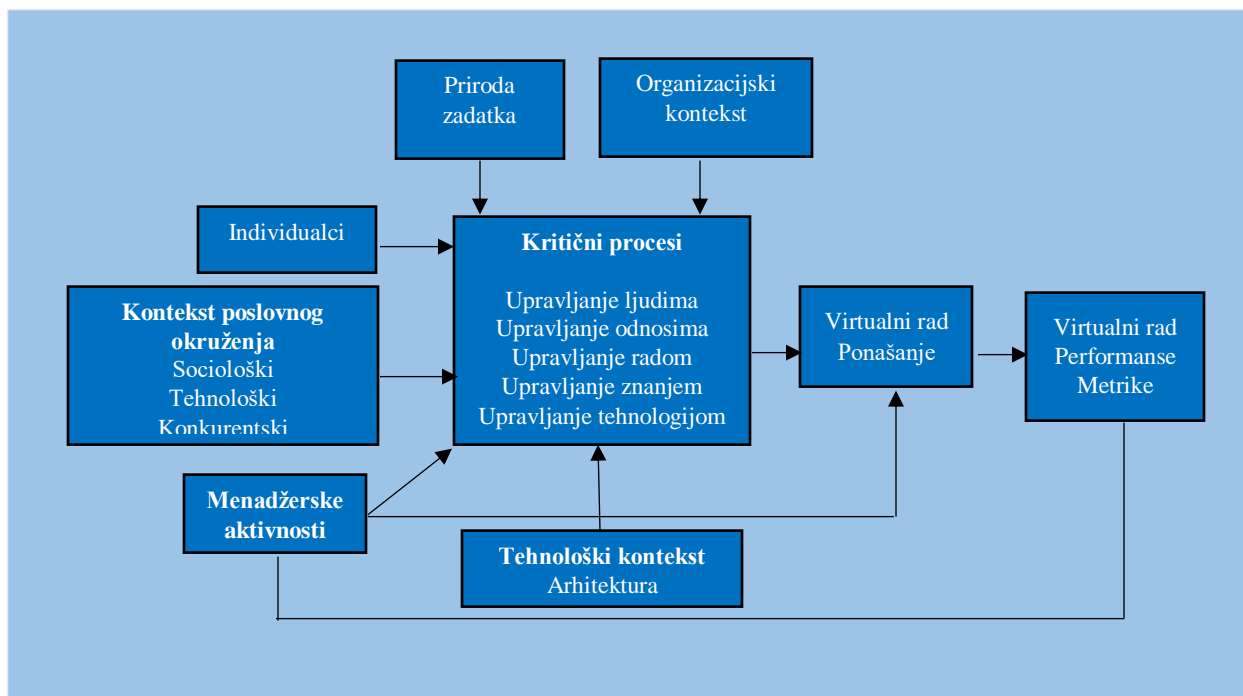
Priroda zadatka

Organizacijski kontekst

Individualci

Kontekst poslovnog okruženja
Sociološki
Tehnološki
Konkurentski

Kritični procesi

Upravljanje ljudima
Upravljanje odnosima
Upravljanje radom
Upravljanje znanjem
Upravljanje tehnologijom

Virtualni rad
Ponašanje

Virtualni rad
Performanse
Metrike

Menadžerske aktivnosti

Tehnološki kontekst
Arhitektura